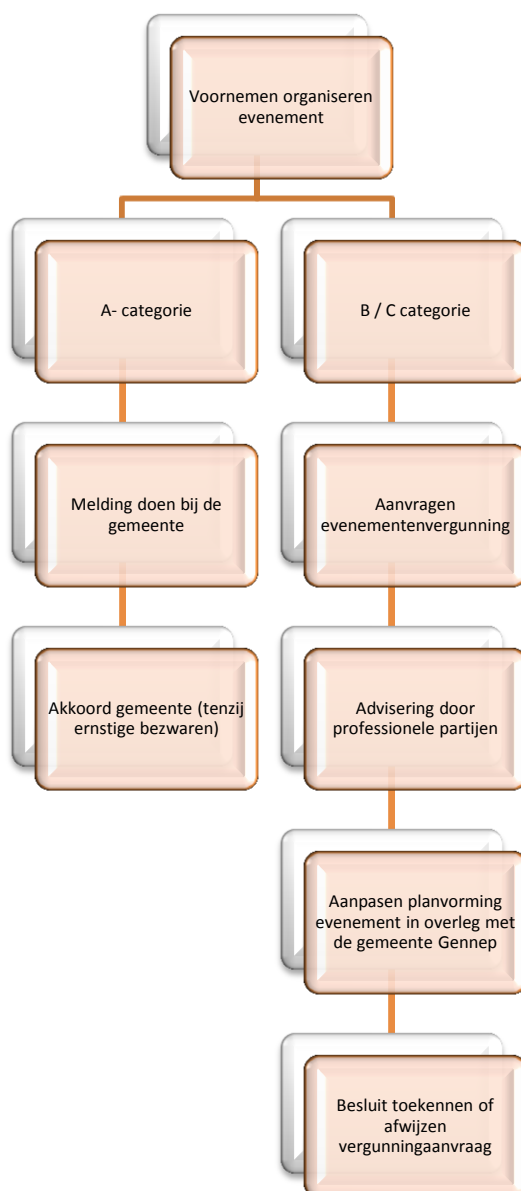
Voornemen organiseren evenement

A- categorie

Melding doen bij de gemeente

Akkoord gemeente (tenzij ernstige bezwaren)

B / C categorie

Aanvragen evenementenvergunning

Advisering door professionele partijen

Aanpasen planvorming evenement in overleg met de gemeente Gennep

Besluit toekennen of afwijzen vergunningaanvraag